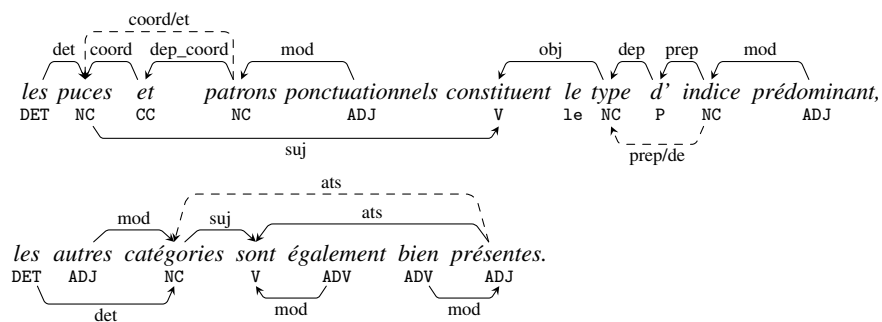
coord/et
det coord dep_coord mod obj dep prep mod

les puces et patrons ponctuationnels constituent le type d' indice prédominant,
DET NC CC NC ADJ V le NC P NC ADJ

suj prep/de

ats
mod suj ats

les autres catégories sont également bien présentes.
DET ADJ NC V ADV ADV ADJ

det mod mod